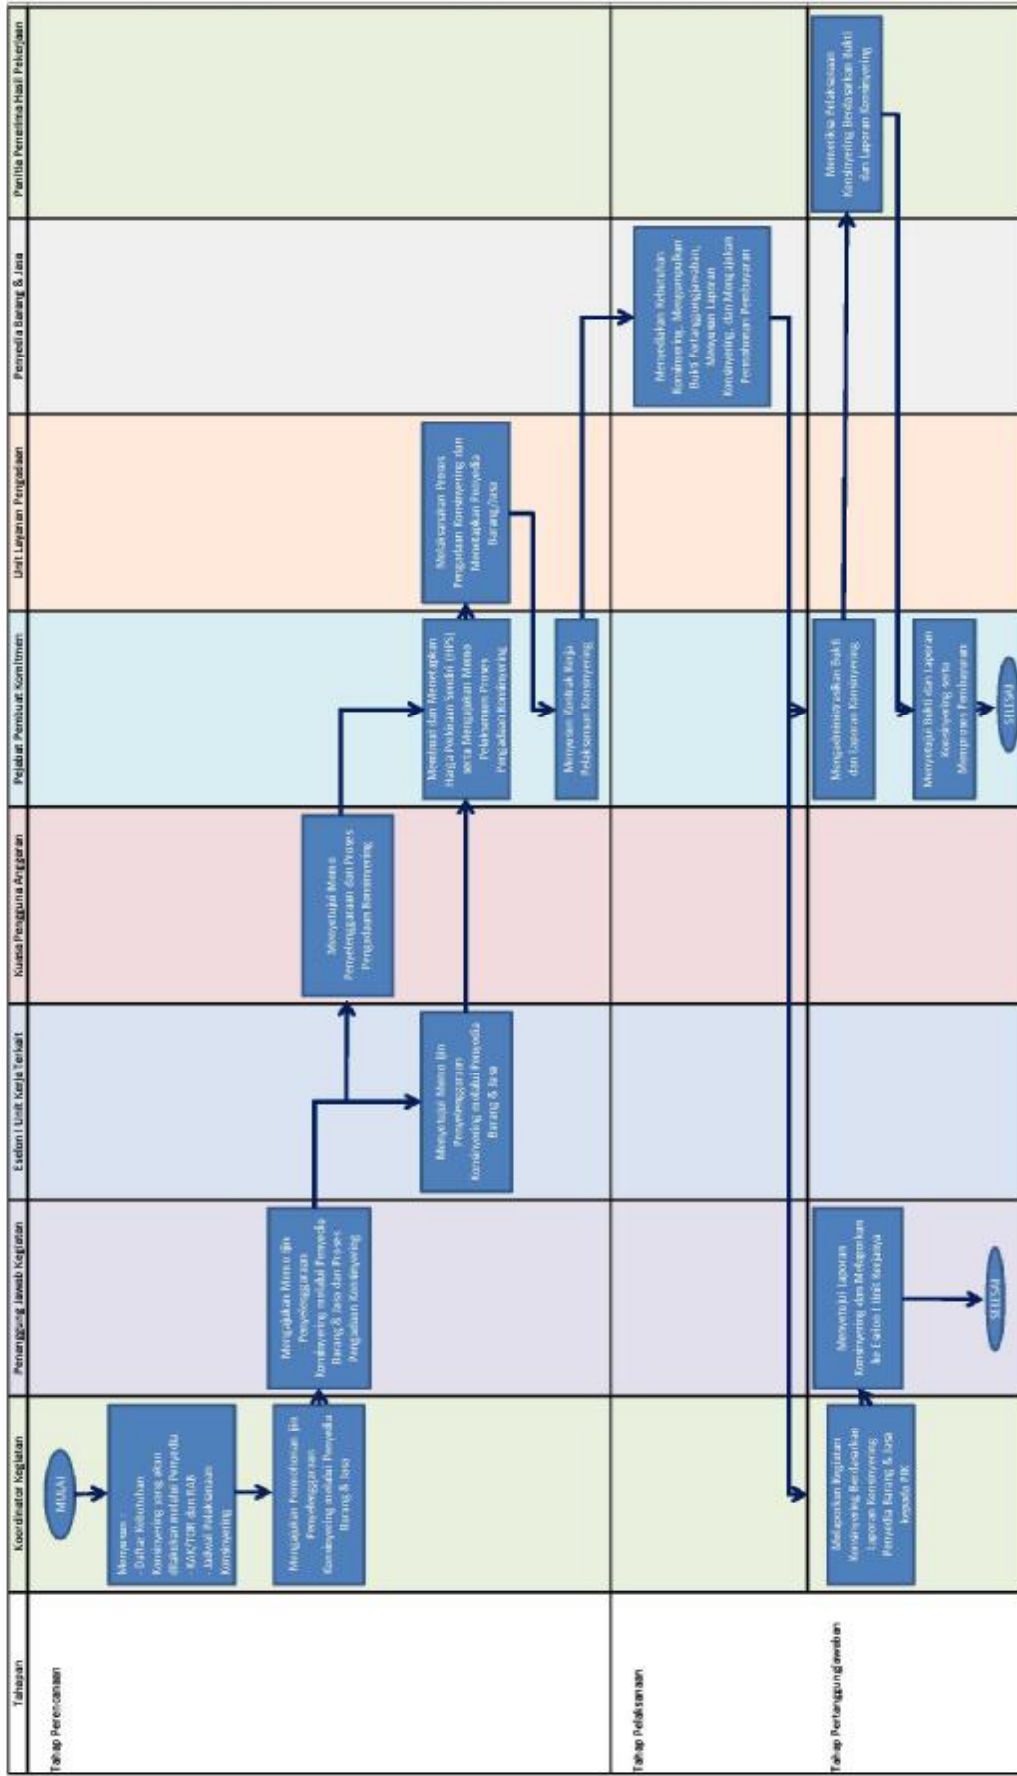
Tahapan

Koordinator Kegiatan

Penanggung Jawab Kegiatan

Eselon I Unit Kerja Terkait

Kuasa Pengguna Anggaran

Pejabat Pembuat Komitmen

Unit Layanan Pengadaan

Penyedia Barang & Jasa

Panitia Penerima Hasil Pekerjaan

Tahap Perencanaan

MULAI

Menyusun :
- Daftar Kebutuhan Konsinyering yang akan dilaksanakan melalui Penyedia
- KAK/TOR dan RAB
- Jadwal Pelaksanaan Konsinyering

Mengajukan Permohonan Ijin Penyelenggaraan Konsinyering melalui Penyedia Barang & Jasa

Mengajukan Memo Ijin Penyelenggaraan Konsinyering melalui Penyedia Barang & Jasa dan Proses Pengadaan Konsinyering

Menyetujui Memo Ijin Penyelenggaraan Konsinyering melalui Penyedia Barang & Jasa

Menyetujui Memo Penyelenggaraan dan Proses Pengadaan Konsinyering

Membuat dan Menetapkan Harga Perkiraan Sendiri (HPS) serta Mengajukan Memo Pelaksanaan Proses Pengadaan Konsinyering

Melaksanakan Proses Pengadaan Konsinyering dan Menetapkan Penyedia Barang/Jasa

Menyusun Kontrak Kerja Pelaksanaan Konsinyering

Tahap Pelaksanaan

Menyediakan Kebutuhan Konsinyering, Mengumpulkan Bukti Pertanggungjawaban, Menyusun Laporan Konsinyering, dan Mengajukan Permohonan Pembayaran

Tahap Pertanggungjawaban

Melaporkan Kegiatan Konsinyering Berdasarkan Laporan Konsinyering Penyedia Barang & Jasa kepada PJK

Menyetujui Laporan Konsinyering dan Melaporkan ke Eselon I Unit Kerjanya

SELESAI

Mengadministrasikan Bukti dan Laporan Konsinyering

Memeriksa Pelaksanaan Konsinyering Berdasarkan Bukti dan Laporan Konsinyering

Menyetujui Bukti dan Laporan Konsinyering serta Memproses Pembayaran

SELESAI